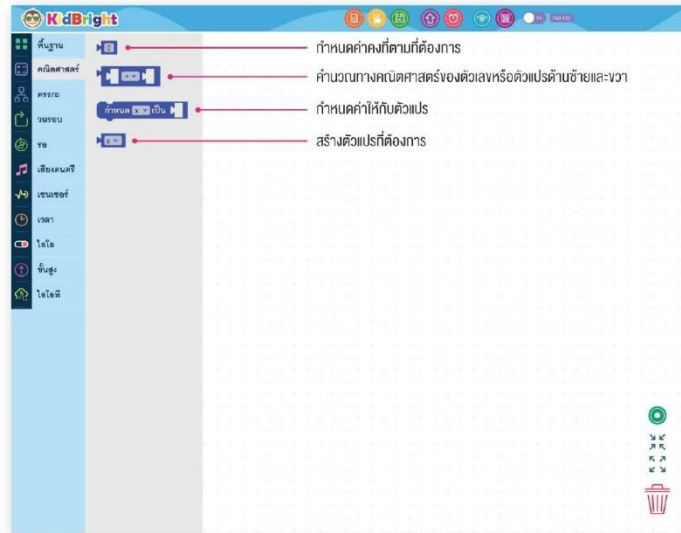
KidBright

พื้นฐาน
คณิตศาสตร์
ตรรกะ
วนรอบ
รอ
เสียงดนตรี
เซนเซอร์
เวลา
ไอโอ
ขั้นสูง
ไอโอที

0
กำหนดค่าคงที่ตามที่ต้องการ

คำนวณทางคณิตศาสตร์ของตัวเลขหรือตัวแปรด้านซ้ายและขวา

กำหนด เป็น
กำหนดค่าให้กับตัวแปร

สร้างตัวแปรที่ต้องการ